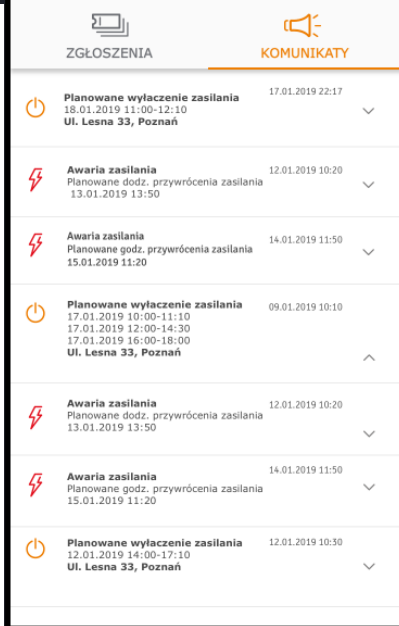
ZGŁOSZENIA

KOMUNIKATY

Planowane wyłaczenie zasilania
18.01.2019 11:00-12:10
Ul. Lesna 33, Poznań
17.01.2019 22:17

Awaria zasilania
Planowane dodz. przywrócenia zasilania
13.01.2019 13:50
12.01.2019 10:20

Awaria zasilania
Planowane godz. przywrócenia zasilania
15.01.2019 11:20
14.01.2019 11:50

Planowane wyłaczenie zasilania
17.01.2019 10:00-11:10
17.01.2019 12:00-14:30
17.01.2019 16:00-18:00
Ul. Lesna 33, Poznań
09.01.2019 10:10

Awaria zasilania
Planowane dodz. przywrócenia zasilania
13.01.2019 13:50
12.01.2019 10:20

Awaria zasilania
Planowane dodz. przywrócenia zasilania
15.01.2019 11:20
14.01.2019 11:50

Planowane wyłaczenie zasilania
12.01.2019 14:00-17:10
Ul. Lesna 33, Poznań
12.01.2019 10:30